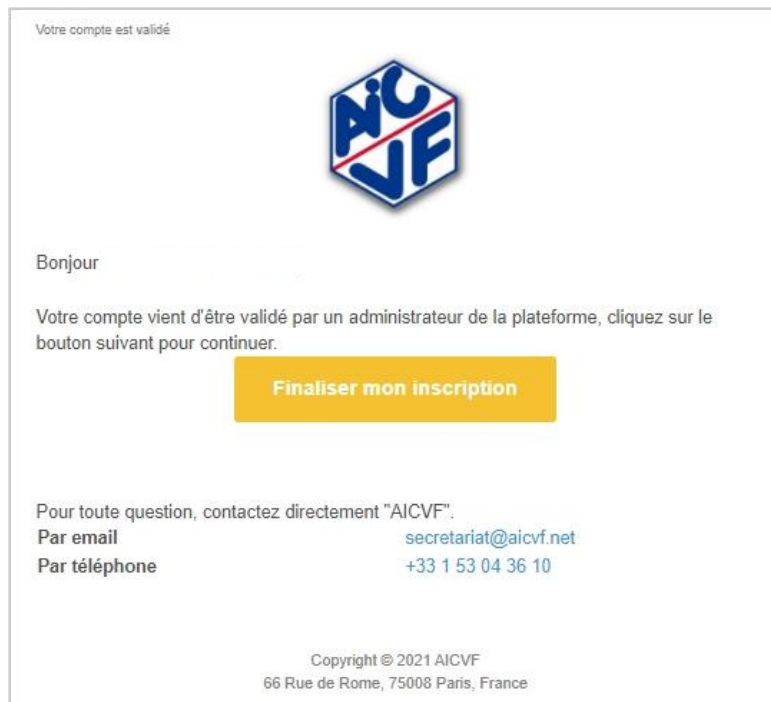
Votre compte est validé

AICVF

Bonjour

Votre compte vient d'être validé par un administrateur de la plateforme, cliquez sur le bouton suivant pour continuer.

Finaliser mon inscription

Pour toute question, contactez directement "AICVF".

| Par email | secretariat@aicvf.net |
|---|---|
| Par téléphone | +33 1 53 04 36 10 |

Copyright © 2021 AICVF
66 Rue de Rome, 75008 Paris, France